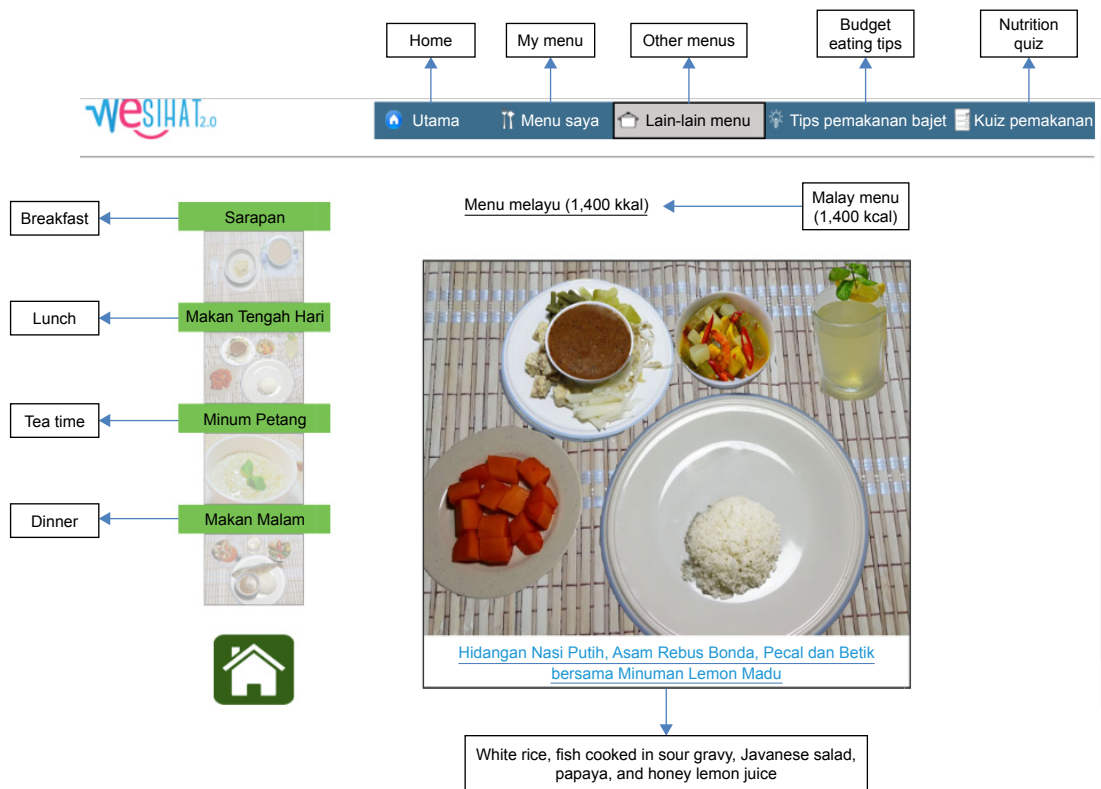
Home
My menu
Other menus
Budget eating tips
Nutrition quiz

WeSIHAT 2.0

Utama
Menu saya
Lain-lain menu
Tips pemakanan bajet
Kuiz pemakanan

Breakfast
Sarapan

Menu melayu (1,400 kkal)
Malay menu (1,400 kcal)

Lunch
Makan Tengah Hari

Tea time
Minum Petang

Dinner
Makan Malam

Hidangan Nasi Putih, Asam Rebus Bonda, Pecal dan Betik bersama Minuman Lemon Madu

White rice, fish cooked in sour gravy, Javanese salad, papaya, and honey lemon juice